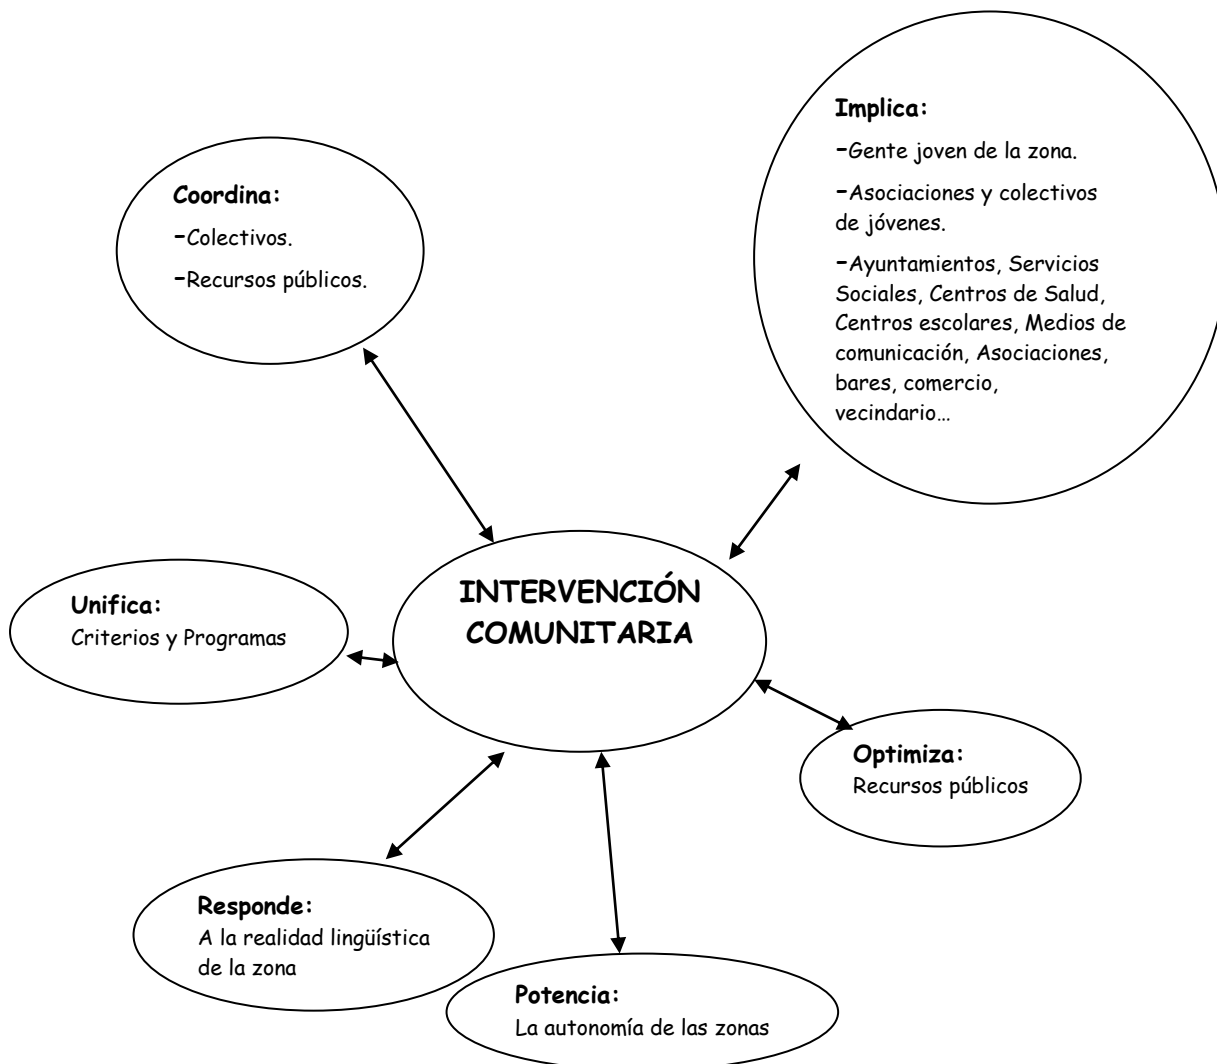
Implica:

-Gente joven de la zona.

-Asociaciones y colectivos de jóvenes.

-Ayuntamientos, Servicios Sociales, Centros de Salud, Centros escolares, Medios de comunicación, Asociaciones, bares, comercio, vecindario…

Coordina:

-Colectivos.

-Recursos públicos.

INTERVENCIÓN COMUNITARIA

Unifica:
Criterios y Programas

Optimiza:
Recursos públicos

Responde:
A la realidad lingüística de la zona

Potencia:
La autonomía de las zonas